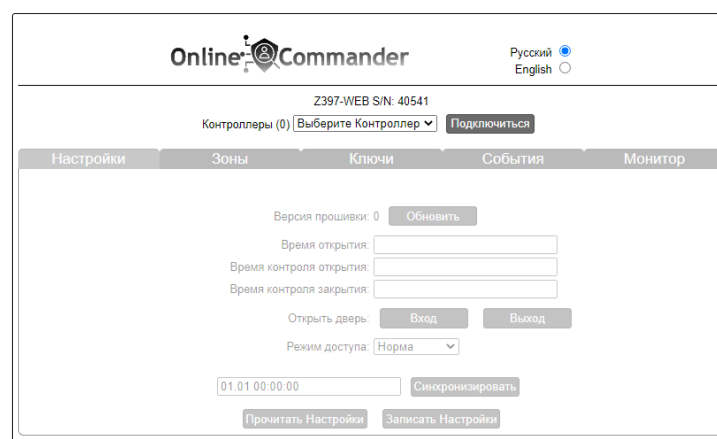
Online Commander

Русский
English

Z397-WEB S/N: 40541

Контроллеры (0) Выберите Контроллер Подключиться

Настройки Зоны Ключи События Монитор

Версия прошивки: 0 Обновить

Время открытия:

Время контроля открытия:

Время контроля закрытия:

Открыть дверь: Вход Выход

Режим доступа: Норма

01.01 00:00:00 Синхронизировать

Прочитать Настройки Записать Настройки